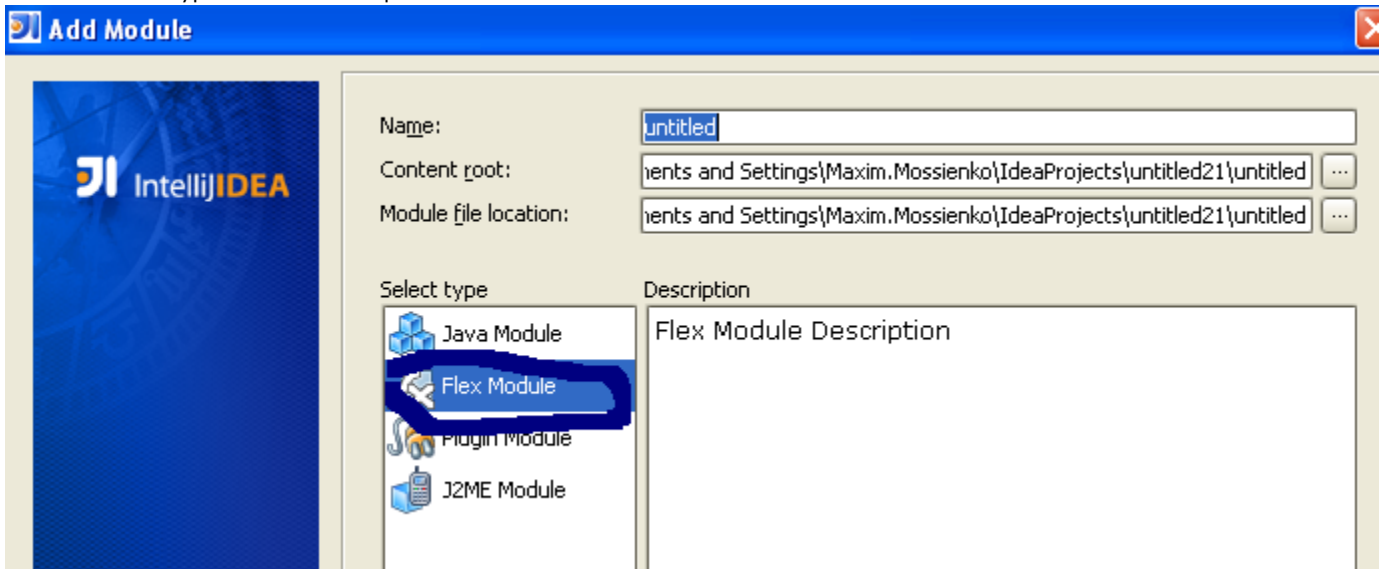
Add Module

IntelliJIDEA

Name: untitled
Content root: nents and Settings\Maxim.Mossienko\IdeaProjects\untitled21\untitled ...
Module file location: nents and Settings\Maxim.Mossienko\IdeaProjects\untitled21\untitled ...

Select type
Java Module
Flex Module
Plugin Module
J2ME Module

Description
Flex Module Description